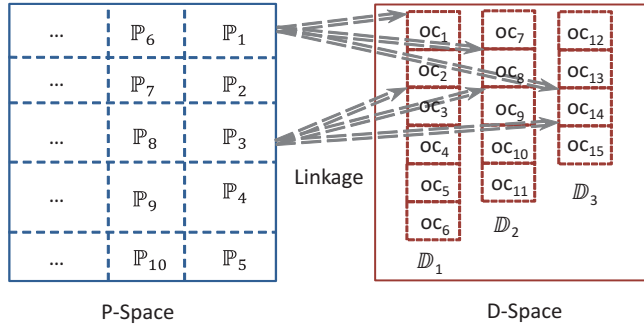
| ... | $\mathbb{P}_6$ | $\mathbb{P}_1$ |
|---|---|---|
| ... | $\mathbb{P}_7$ | $\mathbb{P}_2$ |
| ... | $\mathbb{P}_8$ | $\mathbb{P}_3$ |
| ... | $\mathbb{P}_9$ | $\mathbb{P}_4$ |
| ... | $\mathbb{P}_{10}$ | $\mathbb{P}_5$ |

P-Space

Linkage

$oc_1$
$oc_2$
$oc_3$
$oc_4$
$oc_5$
$oc_6$
$\mathbb{D}_1$

$oc_7$
$oc_8$
$oc_9$
$oc_{10}$
$oc_{11}$
$\mathbb{D}_2$

$oc_{12}$
$oc_{13}$
$oc_{14}$
$oc_{15}$
$\mathbb{D}_3$

D-Space